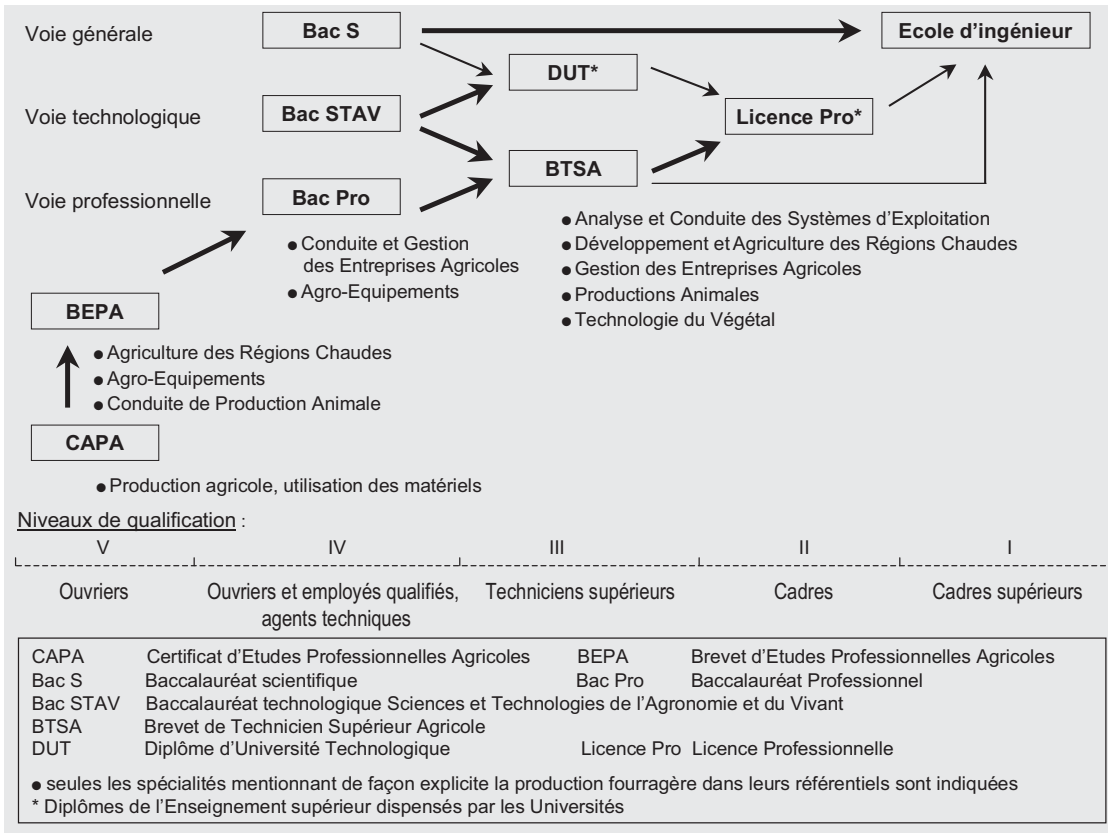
Voie générale

Bac S

Ecole d'ingénieur

DUT*

Voie technologique

Bac STAV

Licence Pro*

BTSA

Voie professionnelle

Bac Pro

● Analyse et Conduite des Systèmes d'Exploitation
● Développement et Agriculture des Régions Chaudes
● Gestion des Entreprises Agricoles
● Productions Animales
● Technologie du Végétal

● Conduite et Gestion des Entreprises Agricoles
● Agro-Equipements

BEPA

● Agriculture des Régions Chaudes
● Agro-Equipements
● Conduite de Production Animale

CAPA

● Production agricole, utilisation des matériels

Niveaux de qualification :

| V | IV | III | II | I |
|---|---|---|---|---|
| Ouvriers | Ouvriers et employés qualifiés, agents techniques | Techniciens supérieurs | Cadres | Cadres supérieurs |

CAPA Certificat d'Etudes Professionnelles Agricoles
BEPA Brevet d'Etudes Professionnelles Agricoles
Bac S Baccalauréat scientifique
Bac Pro Baccalauréat Professionnel
Bac STAV Baccalauréat technologique Sciences et Technologies de l'Agronomie et du Vivant
BTSA Brevet de Technicien Supérieur Agricole
DUT Diplôme d'Université Technologique
Licence Pro Licence Professionnelle

● seules les spécialités mentionnant de façon explicite la production fourragère dans leurs référentiels sont indiquées
* Diplômes de l'Enseignement supérieur dispensés par les Universités